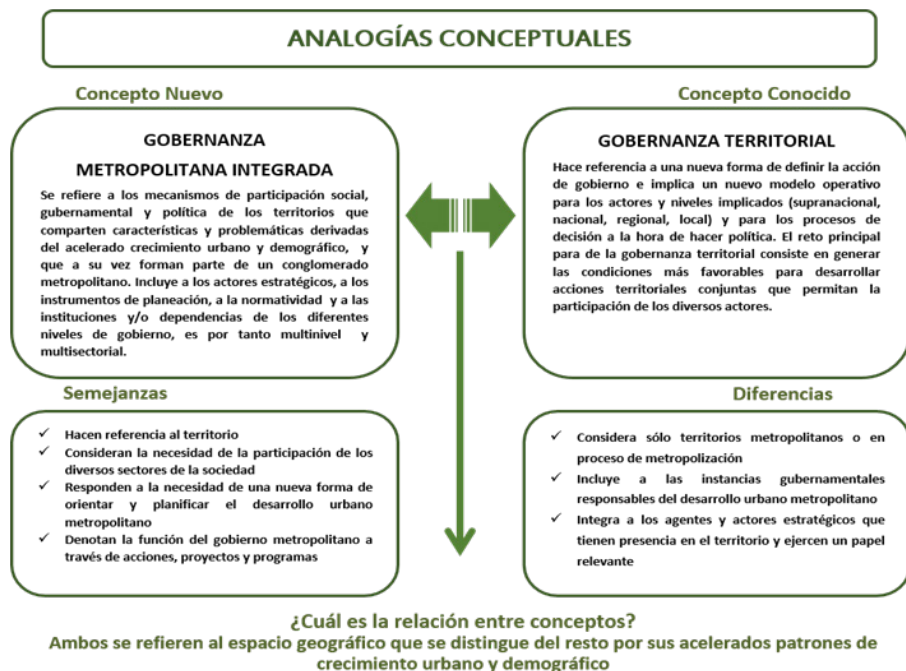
ANALOGÍAS CONCEPTUALES

Concepto Nuevo

GOBERNANZA METROPOLITANA INTEGRADA

Se refiere a los mecanismos de participación social, gubernamental y política de los territorios que comparten características y problemáticas derivadas del acelerado crecimiento urbano y demográfico, y que a su vez forman parte de un conglomerado metropolitano. Incluye a los actores estratégicos, a los instrumentos de planeación, a la normatividad y a las instituciones y/o dependencias de los diferentes niveles de gobierno, es por tanto multinivel y multisectorial.

Concepto Conocido

GOBERNANZA TERRITORIAL

Hace referencia a una nueva forma de definir la acción de gobierno e implica un nuevo modelo operativo para los actores y niveles implicados (supranacional, nacional, regional, local) y para los procesos de decisión a la hora de hacer política. El reto principal para de la gobernanza territorial consiste en generar las condiciones más favorables para desarrollar acciones territoriales conjuntas que permitan la participación de los diversos actores.

Semejanzas

✓ Hacen referencia al territorio
✓ Consideran la necesidad de la participación de los diversos sectores de la sociedad
✓ Responden a la necesidad de una nueva forma de orientar y planificar el desarrollo urbano metropolitano
✓ Denotan la función del gobierno metropolitano a través de acciones, proyectos y programas

Diferencias

✓ Considera sólo territorios metropolitanos o en proceso de metropolización
✓ Incluye a las instancias gubernamentales responsables del desarrollo urbano metropolitano
✓ Integra a los agentes y actores estratégicos que tienen presencia en el territorio y ejercen un papel relevante

¿Cuál es la relación entre conceptos?
Ambos se refieren al espacio geográfico que se distingue del resto por sus acelerados patrones de crecimiento urbano y demográfico